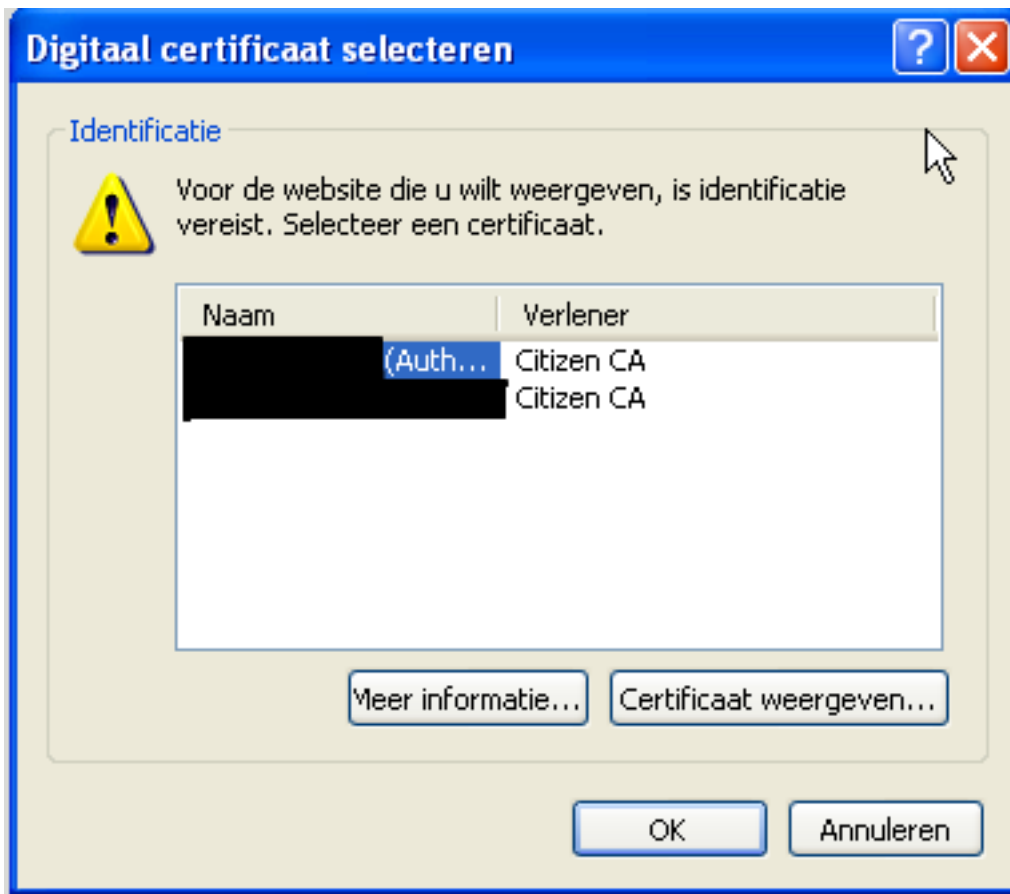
Digitaal certificaat selecteren

Identificatie

Voor de website die u wilt weergeven, is identificatie vereist. Selecteer een certificaat.

| Naam | Verlener |
|---|---|
| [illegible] (Auth... | Citizen CA |
| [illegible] | Citizen CA |

Meer informatie... Certificaat weergeven...

OK Annuleren